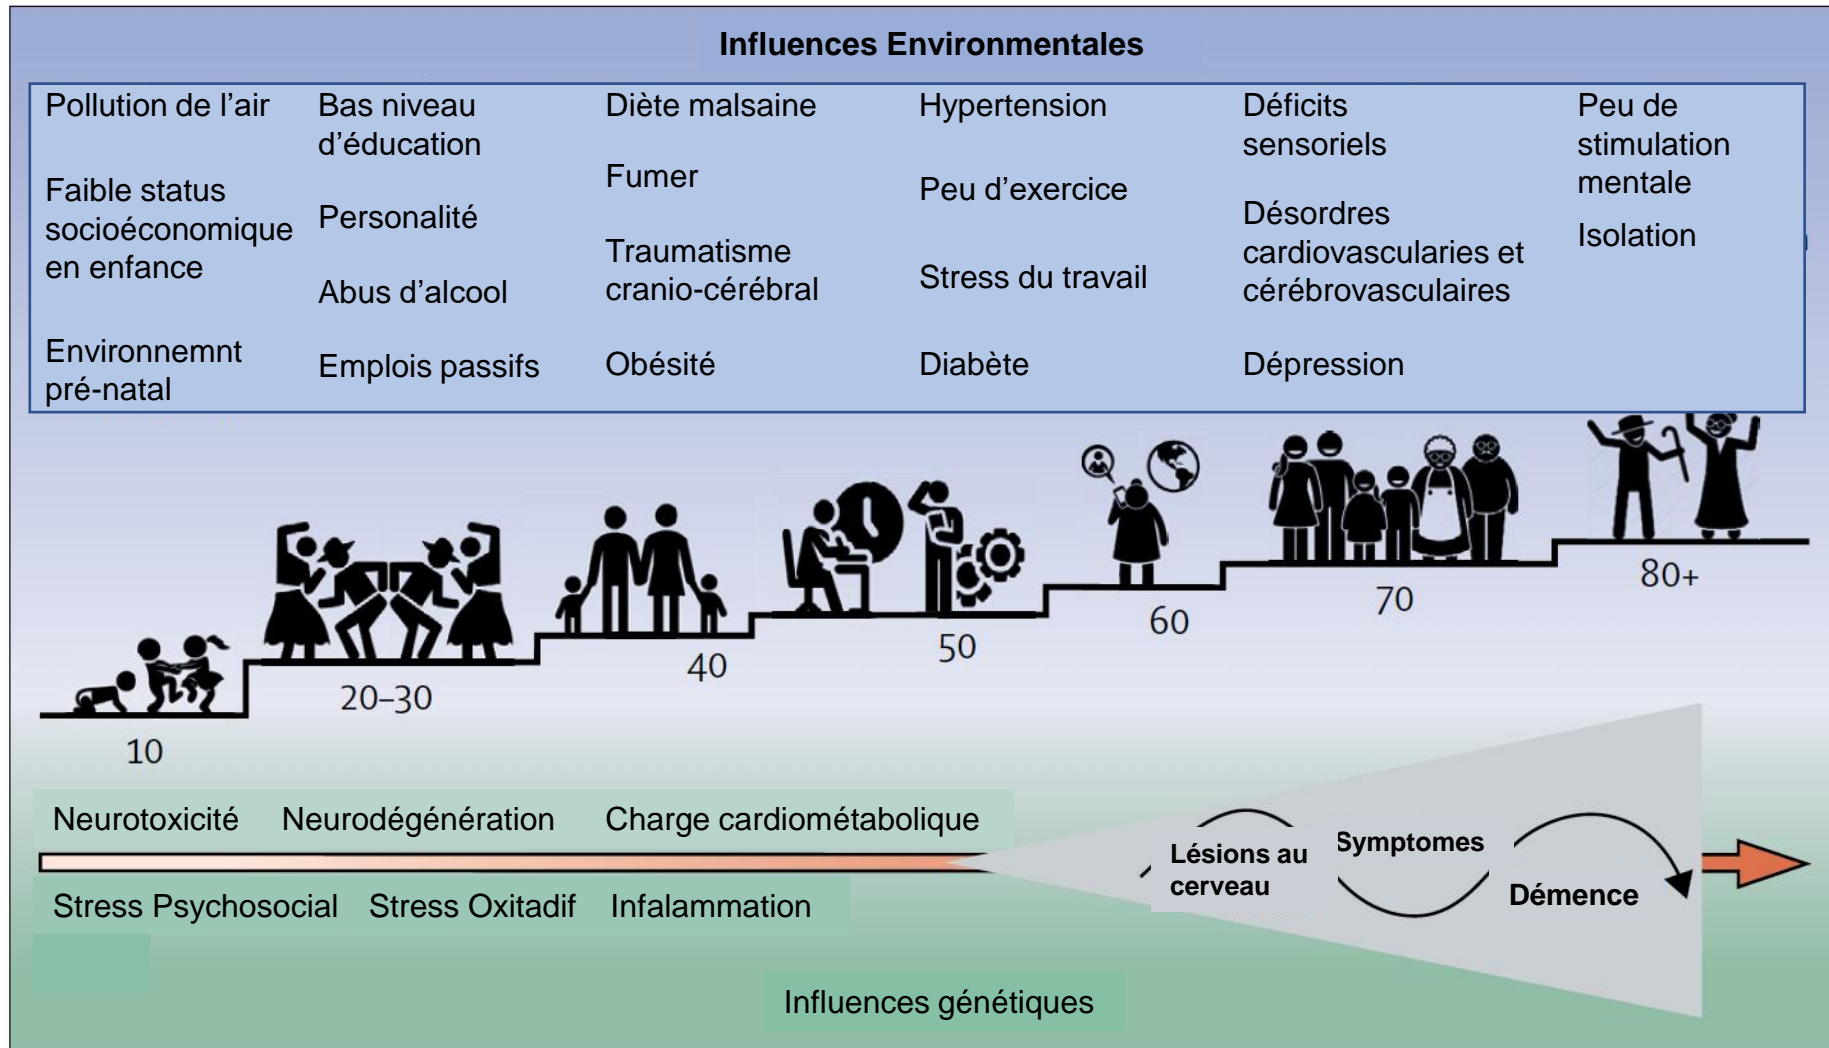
Influences Environmentales

Pollution de l'air

Faible status socioéconomique en enfance

Environnemnt pré-natal

Bas niveau d'éducation

Personalité

Abus d'alcool

Emplois passifs

Diète malsaine

Fumer

Traumatisme cranio-cérébral

Obésité

Hypertension

Peu d'exercice

Stress du travail

Diabète

Déficits sensoriels

Désordres cardiovascularies et cérébrovasculaires

Dépression

Peu de stimulation mentale

Isolation

10

20–30

40

50

60

70

80+

Neurotoxicité Neurodégénération Charge cardiométabolique

Stress Psychosocial Stress Oxitadif Infalammation

Lésions au cerveau

Symptomes

Démence

Influences génétiques